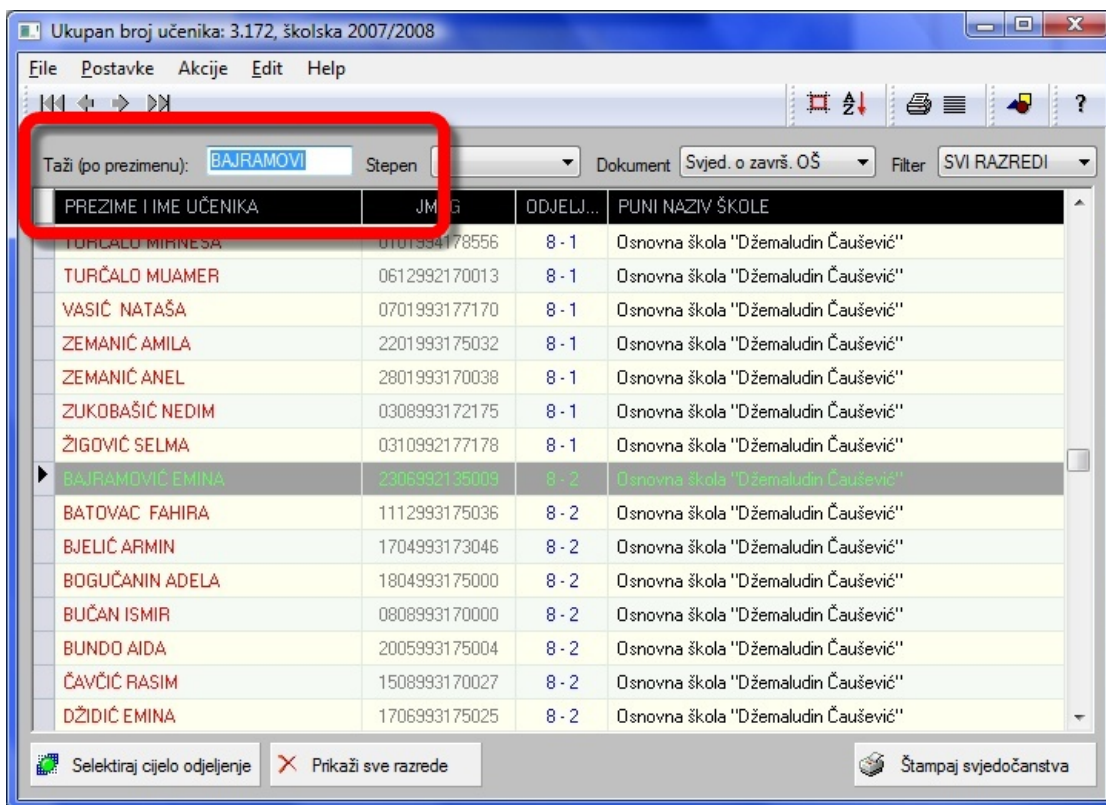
Ukupan broj učenika: 3.172, školska 2007/2008

File Postavke Akcije Edit Help

?

Taži (po prezimenu): BAJRAMOVI Stepen Dokument Svjed. o završ. OŠ Filter SVI RAZREDI

| PREZIME I IME UČENIKA | JM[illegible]G | ODJELJ... | PUNI NAZIV ŠKOLE |
|---|---|---|---|
| TURČALO MIRNESA | 0101994178556 | 8 - 1 | Osnovna škola "Džemaludin Čaušević" |
| TURČALO MUAMER | 0612992170013 | 8 - 1 | Osnovna škola "Džemaludin Čaušević" |
| VASIĆ NATAŠA | 0701993177170 | 8 - 1 | Osnovna škola "Džemaludin Čaušević" |
| ZEMANIĆ AMILA | 2201993175032 | 8 - 1 | Osnovna škola "Džemaludin Čaušević" |
| ZEMANIĆ ANEL | 2801993170038 | 8 - 1 | Osnovna škola "Džemaludin Čaušević" |
| ZUKOBAŠIĆ NEDIM | 0308993172175 | 8 - 1 | Osnovna škola "Džemaludin Čaušević" |
| ŽIGOVIĆ SELMA | 0310992177178 | 8 - 1 | Osnovna škola "Džemaludin Čaušević" |
| BAJRAMOVIĆ EMINA | 2306992135009 | 8 - 2 | Osnovna škola "Džemaludin Čaušević" |
| BATOVAC FAHIRA | 1112993175036 | 8 - 2 | Osnovna škola "Džemaludin Čaušević" |
| BJELIĆ ARMIN | 1704993173046 | 8 - 2 | Osnovna škola "Džemaludin Čaušević" |
| BOGUČANIN ADELA | 1804993175000 | 8 - 2 | Osnovna škola "Džemaludin Čaušević" |
| BUČAN ISMIR | 0808993170000 | 8 - 2 | Osnovna škola "Džemaludin Čaušević" |
| BUNDO AIDA | 2005993175004 | 8 - 2 | Osnovna škola "Džemaludin Čaušević" |
| ČAVČIĆ RASIM | 1508993170027 | 8 - 2 | Osnovna škola "Džemaludin Čaušević" |
| DŽIDIĆ EMINA | 1706993175025 | 8 - 2 | Osnovna škola "Džemaludin Čaušević" |

Selektiraj cijelo odjeljenje Prikaži sve razrede Štampaj svjedočanstva